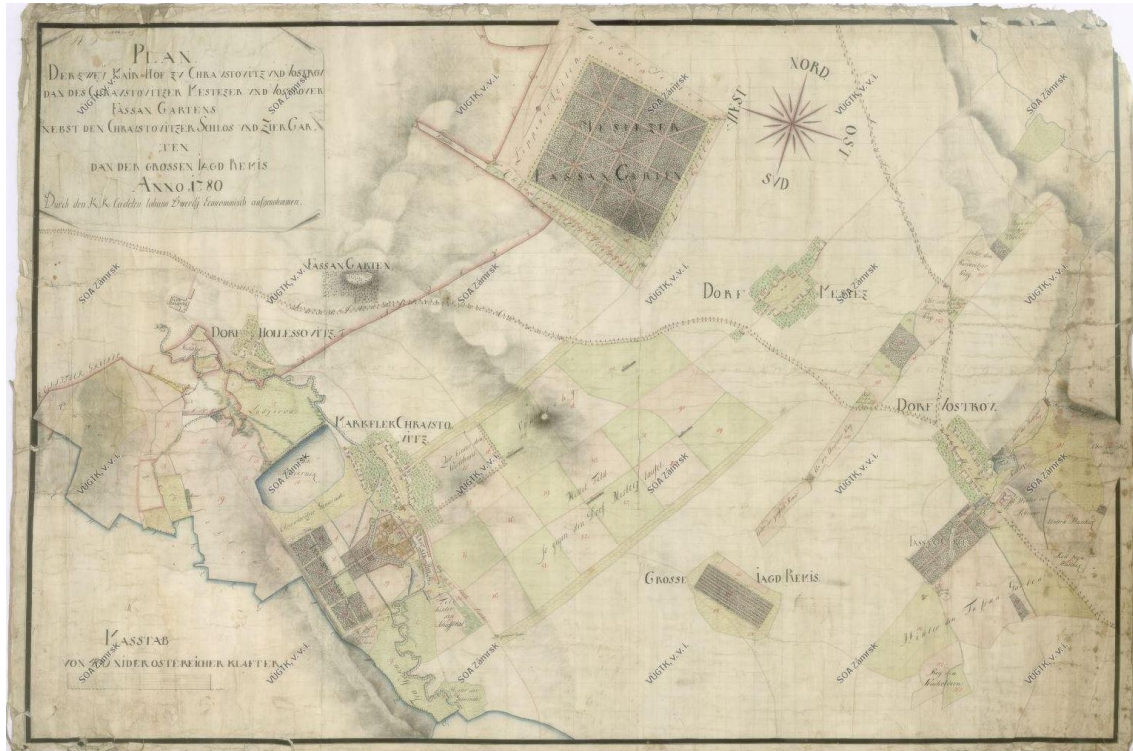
PLAN
DER ZWEI KAIS. HOF ZU CHRASTOWITZ UND JOSTROZ DAN DES CHRASTOWITZER MESTEZER UND JOSTROZER FASSAN GARTENS NEBST DEN CHRASTOWITZER SCHLOS UND ZIER GARTEN DAN DEN GROSSEN JAGD REMIS
ANNO 1780
Durch den K.K. Cadeten Johann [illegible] Economisch aufgenommen.

NORD
OST
SUD
WEST

MESTEZER FASSAN GARTEN

FASSAN GARTEN

DORF HOLLESSOWITZ

DORF MESTEZ

MAIERHOF CHRASTOWITZ

DORF JOSTROZ

GROSSE JAGD REMIS

MASSTAB
VON 100 NIDEROSTEREICHER KLAFTER

VÚGTK, v.v.i.
SOA Zámrsk
VÚGTK, v.v.i.
SOA Zámrsk
VÚGTK, v.v.i.
SOA Zámrsk
VÚGTK, v.v.i.
SOA Zámrsk
VÚGTK, v.v.i.
SOA Zámrsk
VÚGTK, v.v.i.
SOA Zámrsk
VÚGTK, v.v.i.
SOA Zámrsk
VÚGTK, v.v.i.
SOA Zámrsk
VÚGTK, v.v.i.
SOA Zámrsk